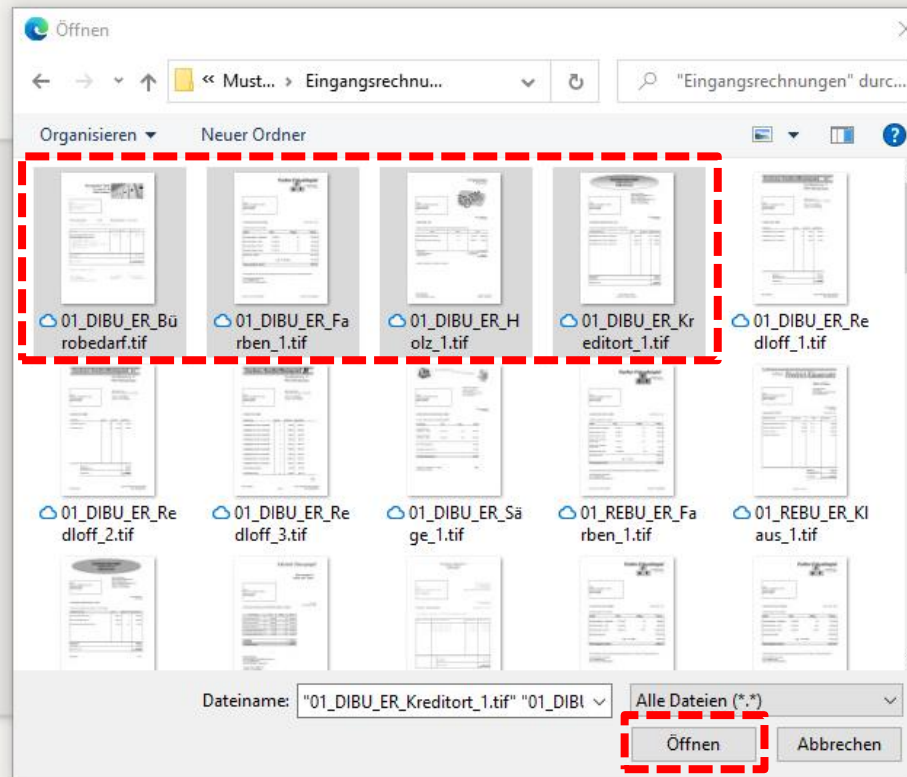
Öffnen

« Must... › Eingangsrechnu...

"Eingangsrechnungen" durc...

Organisieren ▾ Neuer Ordner

01_DIBU_ER_Bürobedarf.tif
01_DIBU_ER_Farben_1.tif
01_DIBU_ER_Holz_1.tif
01_DIBU_ER_Kreditort_1.tif
01_DIBU_ER_Redloff_1.tif
01_DIBU_ER_Redloff_2.tif
01_DIBU_ER_Redloff_3.tif
01_DIBU_ER_Säge_1.tif
01_REBU_ER_Farben_1.tif
01_REBU_ER_Klaus_1.tif

Dateiname: "01_DIBU_ER_Kreditort_1.tif" "01_DIBU

Alle Dateien (*.*)

Öffnen Abbrechen